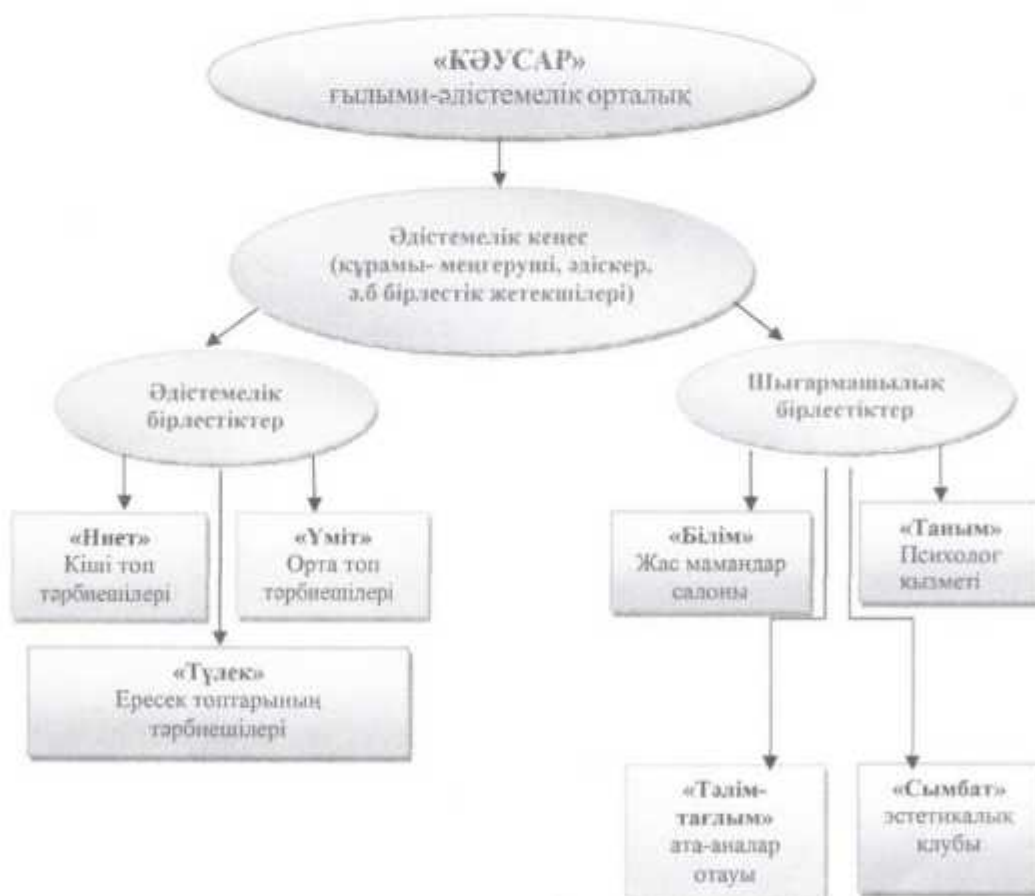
«КӘУСАР»
ғылыми-әдістемелік орталық

Әдістемелік кеңес
(құрамы- меңгеруші, әдіскер, ә.б бірлестік жетекшілері)

Әдістемелік бірлестіктер

Шығармашылық бірлестіктер

«Ниет»
Кіші топ тәрбиешілері

«Үміт»
Орта топ тәрбиешілері

«Түлек»
Ересек топтарының тәрбиешілері

«Білім»
Жас мамандар салоны

«Таным»
Психолог қызметі

«Тәлім-тағлым»
ата-аналар отауы

«Сымбат»
эстетикалық клубы